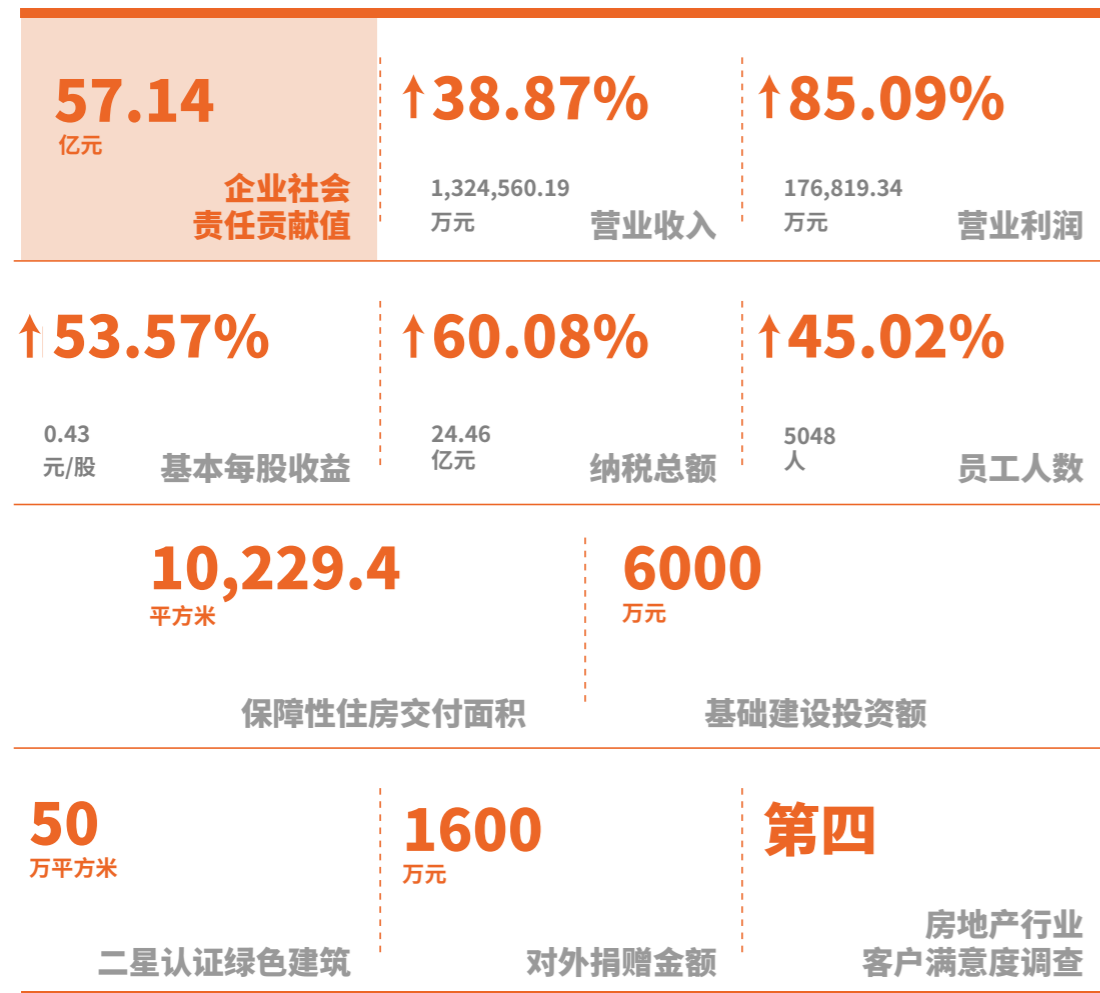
57.14
亿元
企业社会
责任贡献值

↑38.87%
1,324,560.19
万元
营业收入

↑85.09%
176,819.34
万元
营业利润

↑53.57%
0.43
元/股
基本每股收益

↑60.08%
24.46
亿元
纳税总额

↑45.02%
5048
人
员工人数

10,229.4
平方米
保障性住房交付面积

6000
万元
基础建设投资额

50
万平方米
二星认证绿色建筑

1600
万元
对外捐赠金额

第四
房地产行业
客户满意度调查